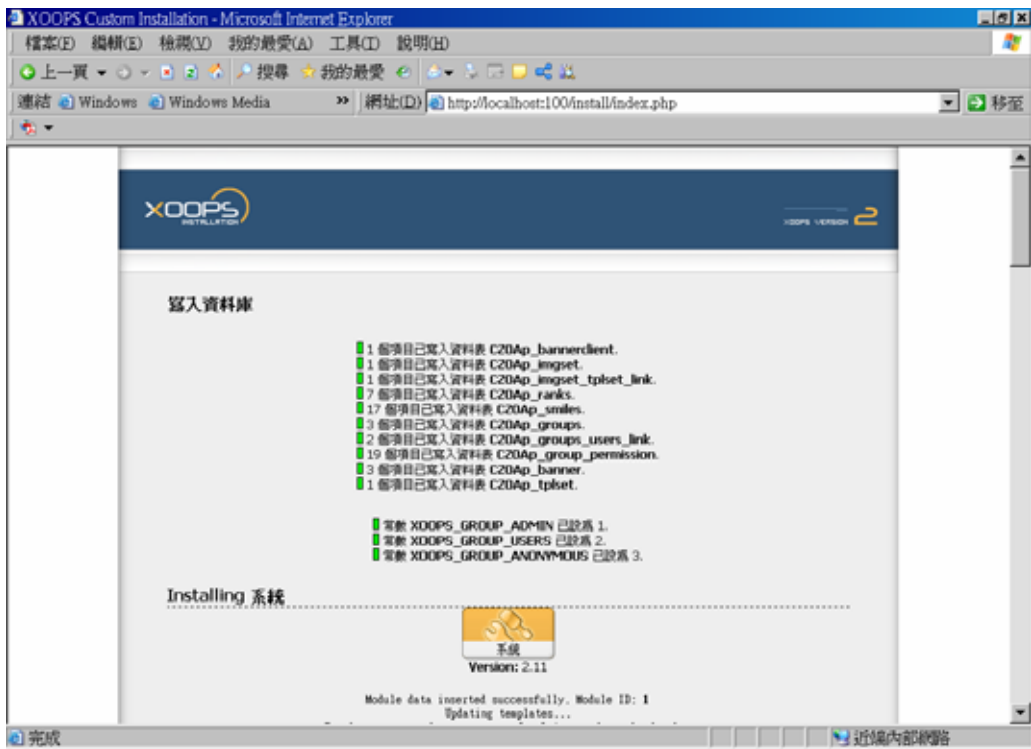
XOOPS Custom Installation - Microsoft Internet Explorer

檔案(F) 編輯(E) 檢視(V) 我的最愛(A) 工具(T) 說明(H)

上一頁 搜尋 我的最愛

連結 Windows Windows Media 網址(D) http://localhost:100/install/index.php 移至

XOOPS INSTALLATION

XOOPS VERSION 2

寫入資料庫

1 個項目已寫入資料表 C20Ap_bannerclient.
1 個項目已寫入資料表 C20Ap_imgset.
1 個項目已寫入資料表 C20Ap_imgset_tplset_link.
7 個項目已寫入資料表 C20Ap_ranks.
17 個項目已寫入資料表 C20Ap_smiles.
3 個項目已寫入資料表 C20Ap_groups.
2 個項目已寫入資料表 C20Ap_groups_users_link.
19 個項目已寫入資料表 C20Ap_group_permission.
3 個項目已寫入資料表 C20Ap_banner.
1 個項目已寫入資料表 C20Ap_tplset.

常數 XOOPS_GROUP_ADMIN 已設爲 1.
常數 XOOPS_GROUP_USERS 已設爲 2.
常數 XOOPS_GROUP_ANONYMOUS 已設爲 3.

Installing 系統

系統
Version: 2.11

Module data inserted successfully. Module ID: 1
Updating templates...

完成 近端內部網路